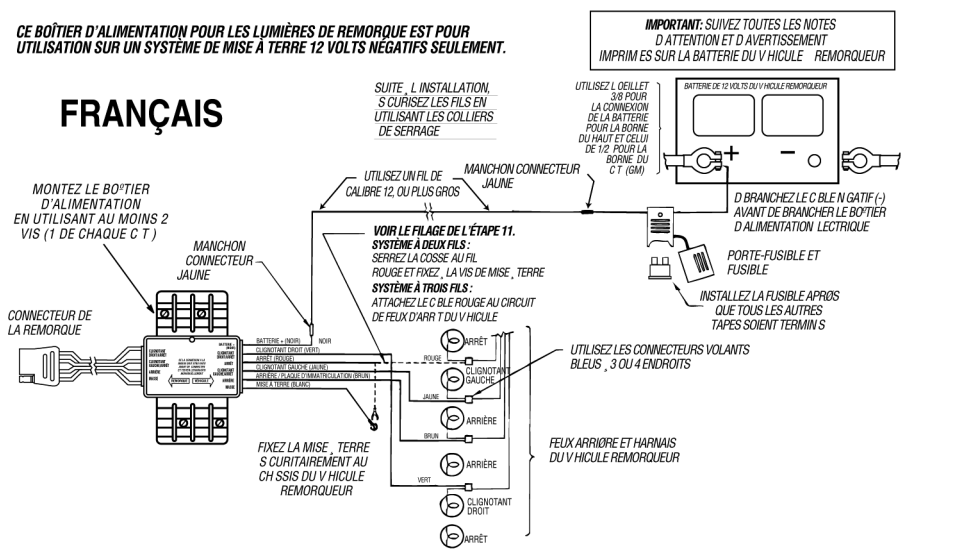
CE BOÎTIER D'ALIMENTATION POUR LES LUMIÈRES DE REMORQUE EST POUR UTILISATION SUR UN SYSTÈME DE MISE À TERRE 12 VOLTS NÉGATIFS SEULEMENT.

IMPORTANT: SUIVEZ TOUTES LES NOTES D ATTENTION ET D AVERTISSEMENT IMPRIM ES SUR LA BATTERIE DU V HICULE REMORQUEUR

FRANÇAIS

SUITE ¸ L INSTALLATION, S CURISEZ LES FILS EN UTILISANT LES COLLIERS DE SERRAGE

UTILISEZ L OEILLET 3/8 POUR LA CONNEXION DE LA BATTERIE POUR LA BORNE DU HAUT ET CELUI DE 1/2 POUR LA BORNE DU C T (GM)

BATTERIE DE 12 VOLTS DU V HICULE REMORQUEUR

+

–

MONTEZ LE BOºTIER D'ALIMENTATION EN UTILISANT AU MOINS 2 VIS (1 DE CHAQUE C T )

UTILISEZ UN FIL DE CALIBRE 12, OU PLUS GROS

MANCHON CONNECTEUR JAUNE

D BRANCHEZ LE C BLE N GATIF (-) AVANT DE BRANCHER LE BOºTIER D ALIMENTATION LECTRIQUE

MANCHON CONNECTEUR JAUNE

VOIR LE FILAGE DE L'ÉTAPE 11.
SYSTÈME À DEUX FILS :
SERREZ LA COSSE AU FIL ROUGE ET FIXEZ ¸LA VIS DE MISE ¸ TERRE
SYSTÈME À TROIS FILS :
ATTACHEZ LE C BLE ROUGE AU CIRCUIT DE FEUX D'ARR T DU V HICULE

PORTE-FUSIBLE ET FUSIBLE

INSTALLEZ LA FUSIBLE APRØS QUE TOUS LES AUTRES TAPES SOIENT TERMIN S

CONNECTEUR DE LA REMORQUE

BATTERIE + (NOIR)
CLIGNOTANT DROIT (VERT)
ARRÊT (ROUGE)
CLIGNOTANT GAUCHE (JAUNE)
ARRIÈRE / PLAQUE D'IMMATRICULATION (BRUN)
MISE A TERRE (BLANC)

NOIR

ROUGE

ARRÊT

CLIGNOTANT GAUCHE

JAUNE

ARRIÈRE

BRUN

UTILISEZ LES CONNECTEURS VOLANTS BLEUS ¸ 3 OU 4 ENDROITS

FIXEZ LA MISE ¸ TERRE S CURITAIREMENT AU CH SSIS DU V HICULE REMORQUEUR

ARRIÈRE

VERT

CLIGNOTANT DROIT

ARRÊT

FEUX ARRIØRE ET HARNAIS DU V HICULE REMORQUEUR